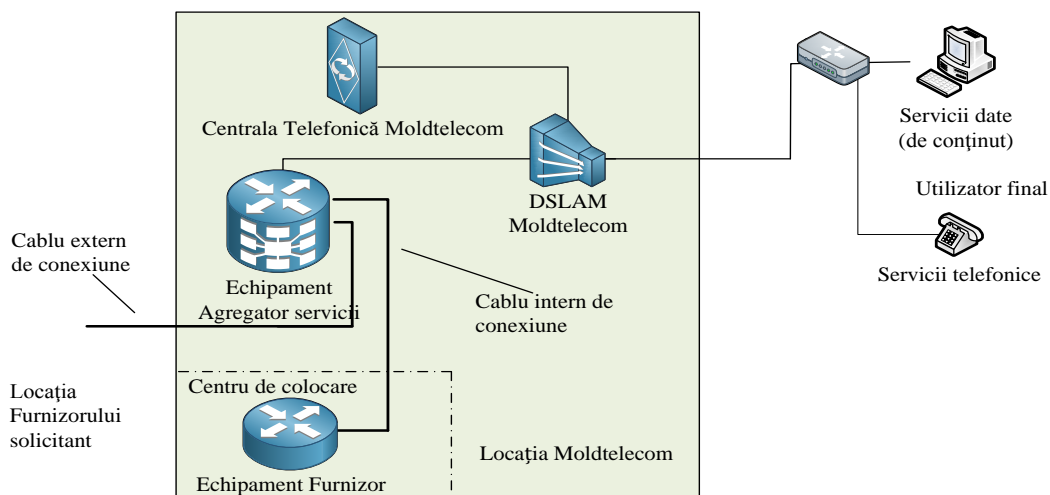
Centrala Telefonică Moldtelecom

DSLAM
Moldtelecom

Servicii date
(de conținut)

Utilizator final

Servicii telefonice

Cablu extern
de conexiune

Echipament
Agregator servicii

Cablu intern de
conexiune

Locația
Furnizorului
solicitant

Centru de colocare

Echipament Furnizor

Locația Moldtelecom